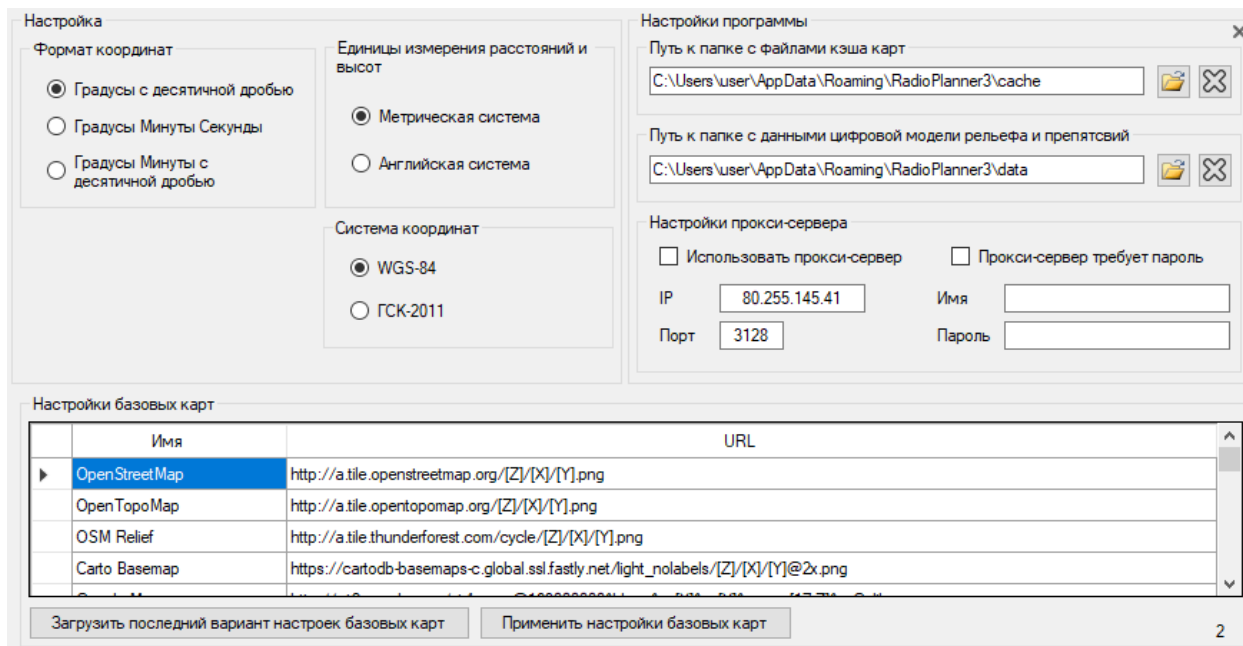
Настройка

Формат координат

Градусы с десятичной дробью

Градусы Минуты Секунды

Градусы Минуты с десятичной дробью

Единицы измерения расстояний и высот

Метрическая система

Английская система

Система координат

WGS-84

ГСК-2011

Настройки программы

Путь к папке с файлами кэша карт

C:\Users\user\AppData\Roaming\RadioPlanner3\cache

Путь к папке с данными цифровой модели рельефа и препятсвий

C:\Users\user\AppData\Roaming\RadioPlanner3\data

Настройки прокси-сервера

Использовать прокси-сервер

Прокси-сервер требует пароль

IP 80.255.145.41

Имя

Порт 3128

Пароль

Настройки базовых карт

| | Имя | URL |
|---|---|---|
| ▶ | OpenStreetMap | http://a.tile.openstreetmap.org/[Z]/[X]/[Y].png |
| | OpenTopoMap | http://a.tile.opentopomap.org/[Z]/[X]/[Y].png |
| | OSM Relief | http://a.tile.thunderforest.com/cycle/[Z]/[X]/[Y].png |
| | Carto Basemap | https://cartodb-basemaps-c.global.ssl.fastly.net/light_nolabels/[Z]/[X]/[Y]@2x.png |
| | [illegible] | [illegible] |

Загрузить последний вариант настроек базовых карт

Применить настройки базовых карт

2